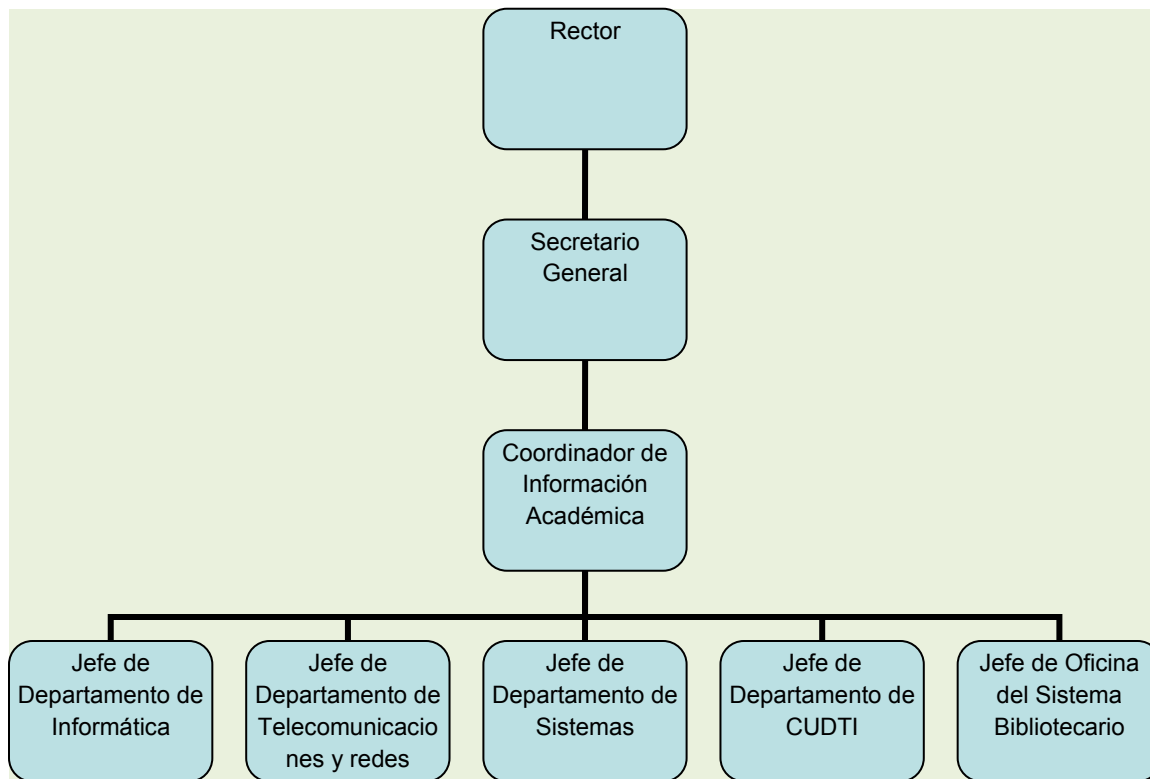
Rector

Secretario General

Coordinador de Información Académica

Jefe de Departamento de Informática

Jefe de Departamento de Telecomunicaciones y redes

Jefe de Departamento de Sistemas

Jefe de Departamento de CUDTI

Jefe de Oficina del Sistema Bibliotecario